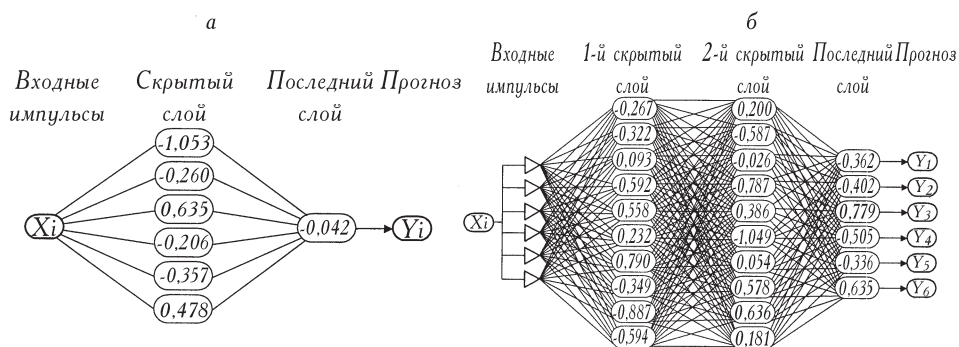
а

Входные импульсы

Скрытый слой

Последний слой

Прогноз

-1,053
-0,260
0,635
-0,206
-0,357
0,478

Xi

-0,042

Yi

б

Входные импульсы

1-й скрытый слой

2-й скрытый слой

Последний слой

Прогноз

-0,267
-0,322
0,093
-0,592
0,558
0,232
0,790
-0,349
-0,887
-0,594

0,200
-0,587
-0,026
-0,787
0,386
-1,049
0,054
0,578
0,636
0,181

-0,362
-0,402
0,779
0,505
-0,336
0,635

Xi

Y1
Y2
Y3
Y4
Y5
Y6